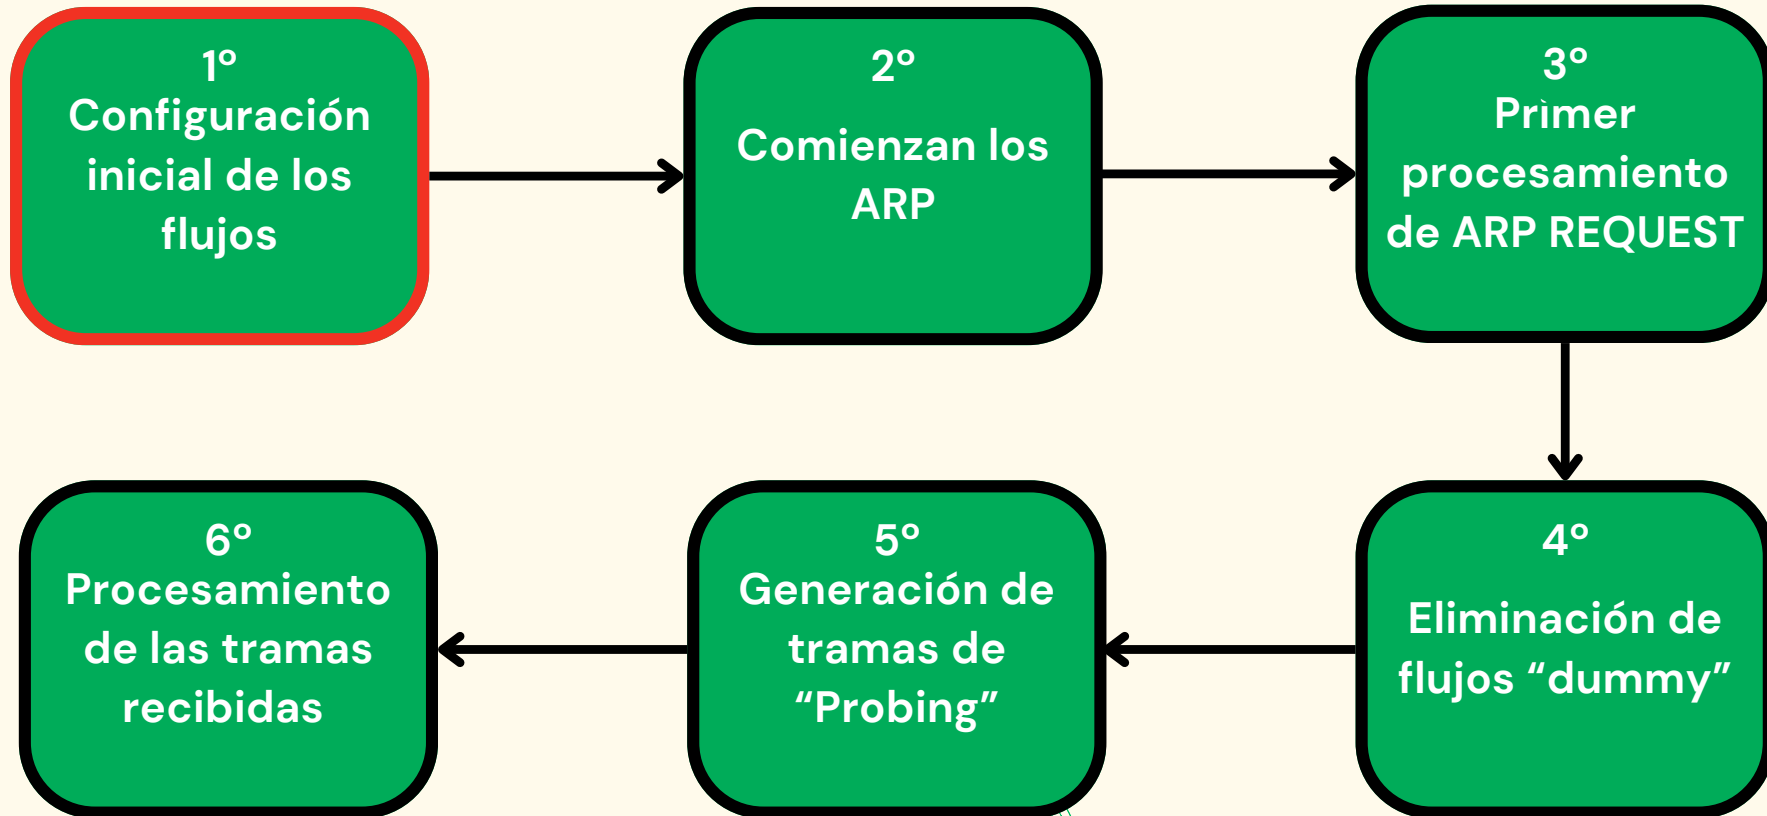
1º
Configuración inicial de los flujos

2º
Comienzan los ARP

3º
Prìmer procesamiento de ARP REQUEST

4º
Eliminación de flujos “dummy”

5º
Generación de tramas de “Probing”

6º
Procesamiento de las tramas recibidas